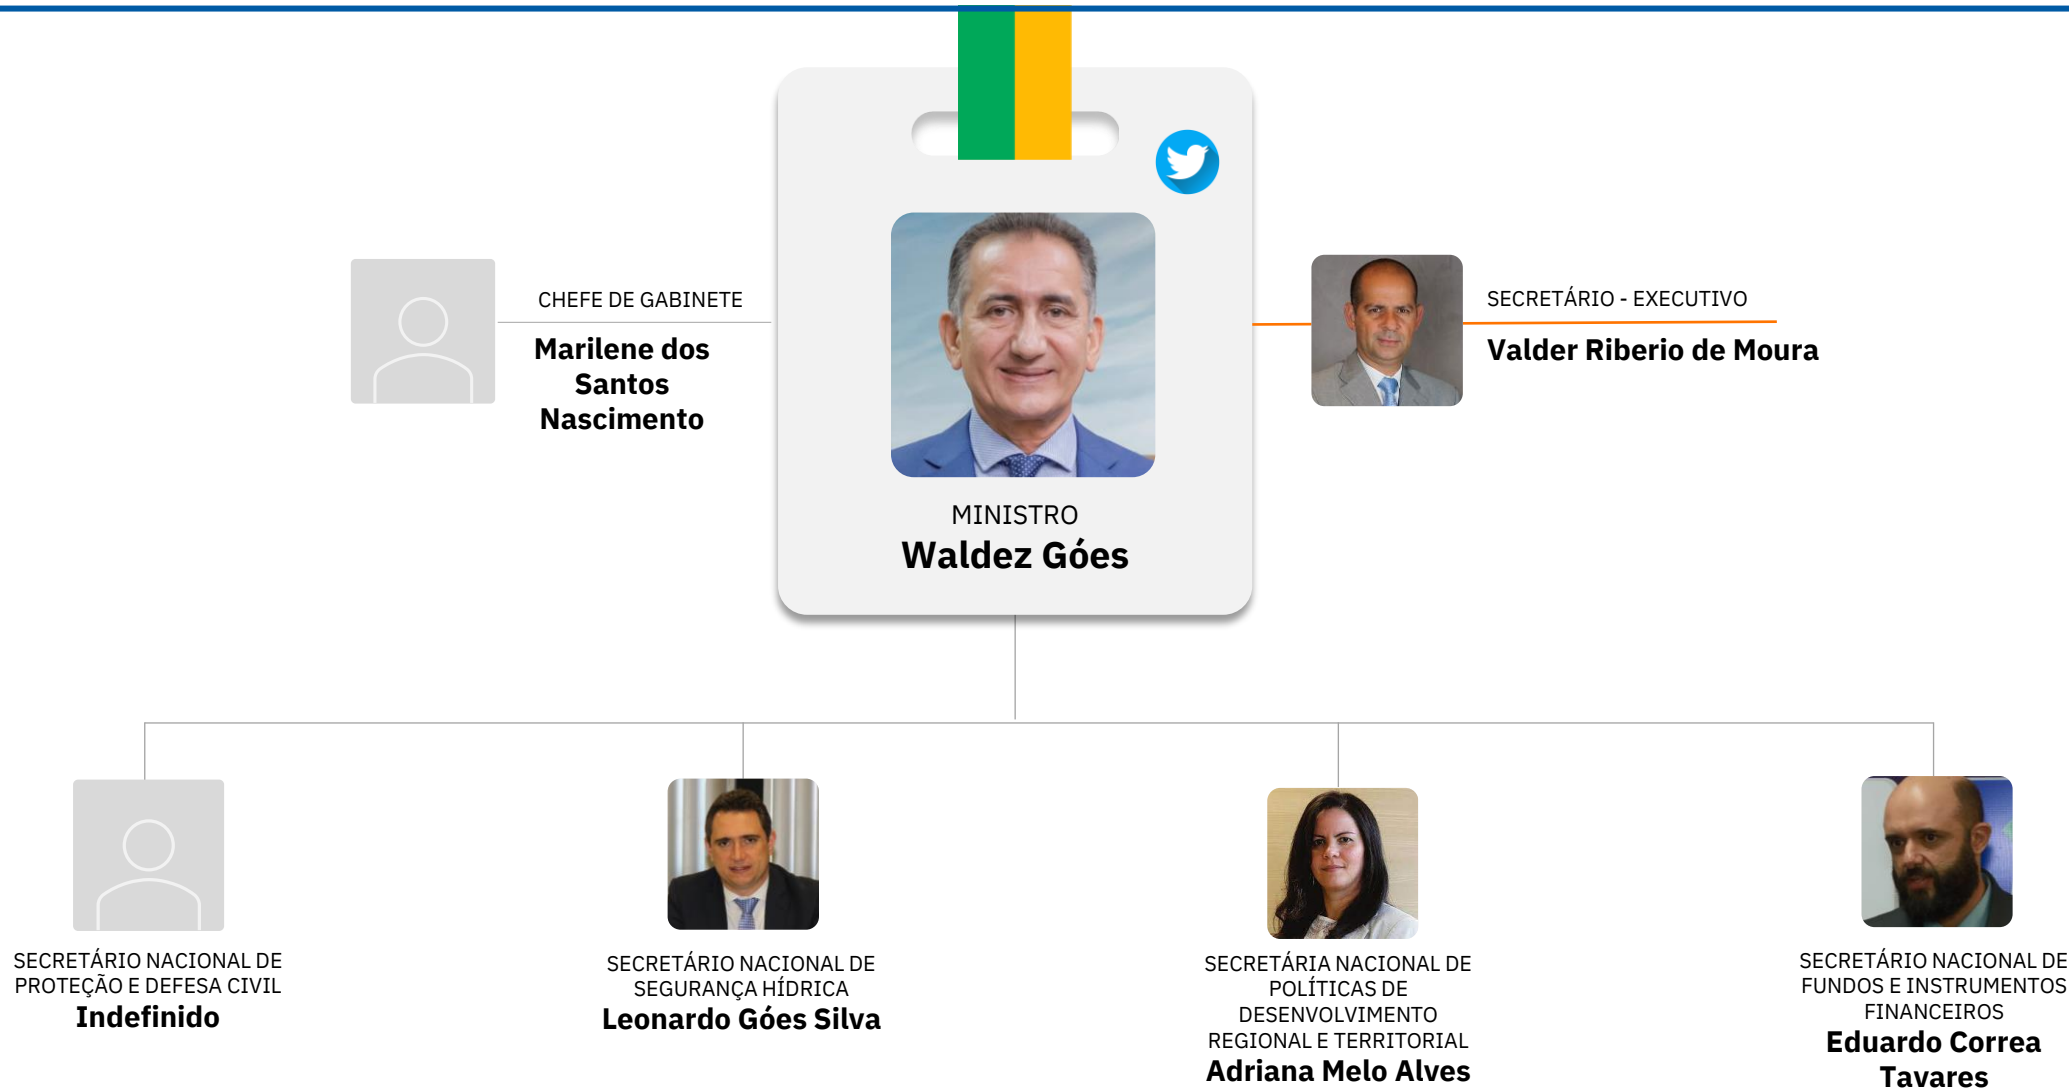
CHEFE DE GABINETE
Marilene dos Santos Nascimento

MINISTRO
Waldez Góes

SECRETÁRIO - EXECUTIVO
Valder Riberio de Moura

SECRETÁRIO NACIONAL DE PROTEÇÃO E DEFESA CIVIL
Indefinido

SECRETÁRIO NACIONAL DE SEGURANÇA HÍDRICA
Leonardo Góes Silva

SECRETÁRIA NACIONAL DE POLÍTICAS DE DESENVOLVIMENTO REGIONAL E TERRITORIAL
Adriana Melo Alves

SECRETÁRIO NACIONAL DE FUNDOS E INSTRUMENTOS FINANCEIROS
Eduardo Correa Tavares